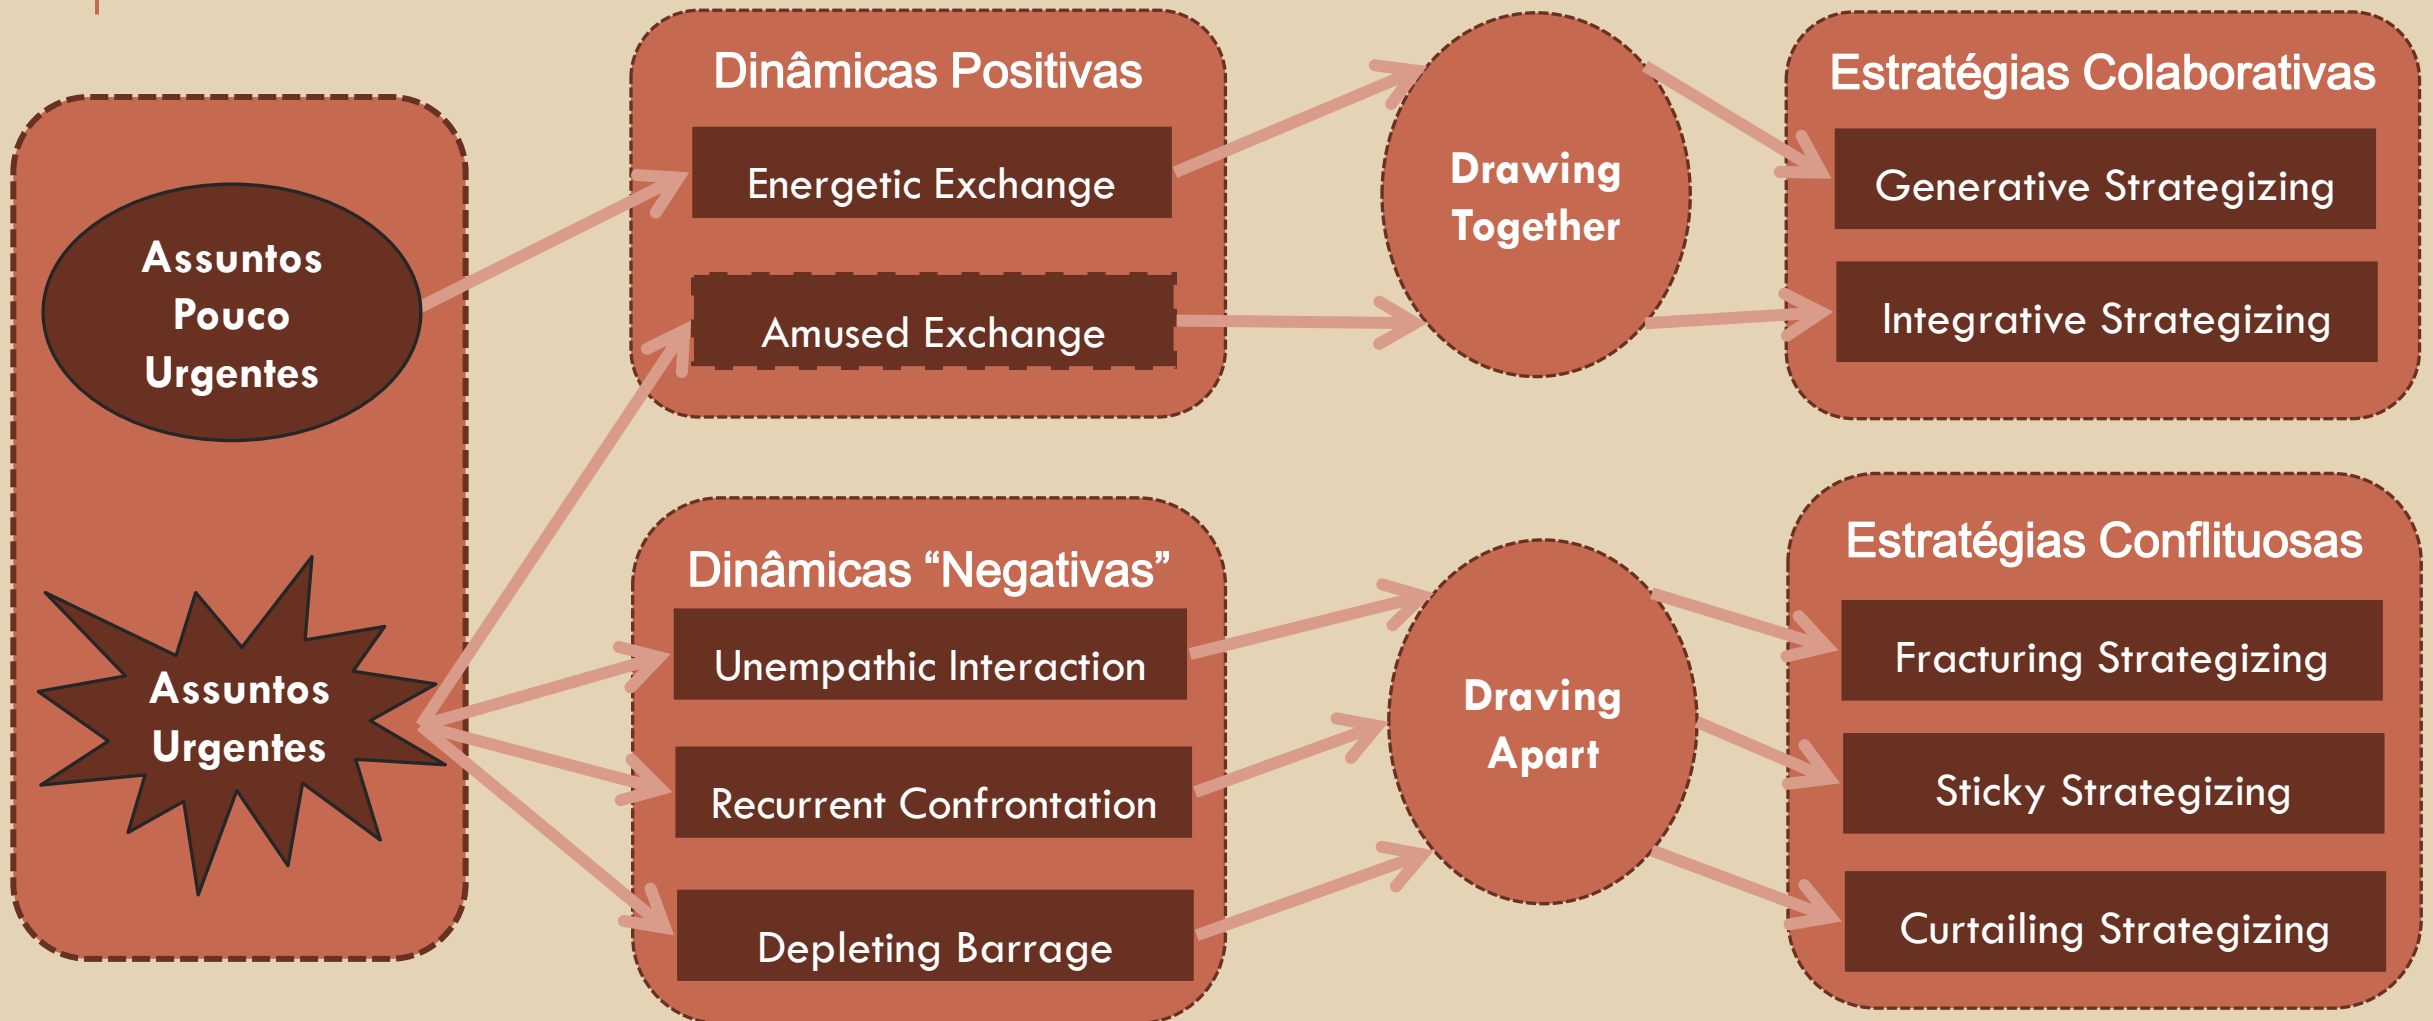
Assuntos Pouco Urgentes

Assuntos Urgentes

Dinâmicas Positivas

Energetic Exchange

Amused Exchange

Dinâmicas “Negativas”

Unempathic Interaction

Recurrent Confrontation

Depleting Barrage

Drawing Together

Draving Apart

Estratégias Colaborativas

Generative Strategizing

Integrative Strategizing

Estratégias Conflituosas

Fracturing Strategizing

Sticky Strategizing

Curtailing Strategizing